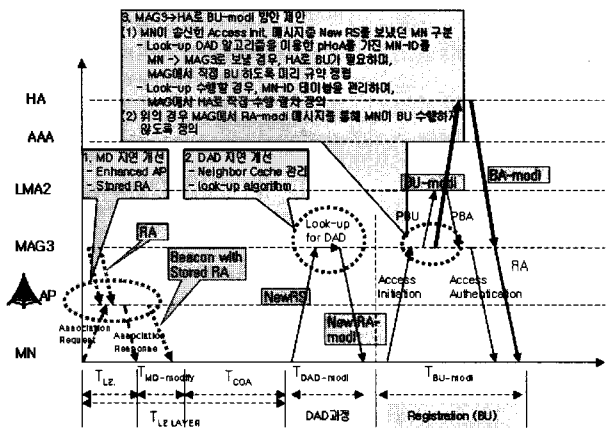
3. MAG3→HA로 BU-modi 방안 제안

(1) MN이 송신한 Access Init. 메시지중 New RS를 보냈던 MN 구분

- Look-up DAD 알고리즘을 이용한 pHoA를 가진 MN-ID를 MN → MAG3로 보낸 경우, HA로 BU가 필요하며, MAG에서 직접 BU 하도록 미리 규약 정함
- Look-up 수행할 경우, MN-ID 테이블을 관리하여, MAG에서 HA로 직접 수행할 절차 정의

(2) 위의 경우 MAG에서 RA-modi 메시지를 통해 MN이 BU 수행하지 않도록 정의

HA

AAA

LMA2

MAG3

AP

MN

1. MD 지연 개선
- Enhanced AP
- Stored RA

2. DAD 지연 개선
- Neighbor Cache 관리
- look-up algorithm

RA

Beacon with Stored RA

Look-up for DAD

NewRS

New RA-modi

BU-modi

BA-modi

PBU

PBA

RA

Access Initiation

Access Authentication

Association Request

Association Response

$T_{L2}$

$T_{MD\text{-}modify}$

$T_{COA}$

$T_{DAD\text{-}modi}$

$T_{BU\text{-}modi}$

$T_{L2\ LAYER}$

DAD과정

Registration (BU)